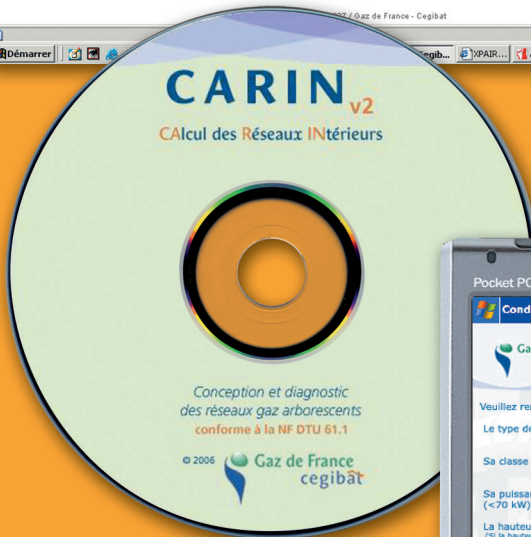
07 / Gaz de France - Cegibat

Démarrer

Cegib...

XPAIR...

CARIN v2

CAlcul des Réseaux INtérieurs

Conception et diagnostic des réseaux gaz arborescents

conforme à la NF DTU 61.1

© 2006

Gaz de France

cegibat

Pocket PC

Cond

Ga

Veuillez re

Le type d

Sa classe

Sa puissa (<70 kW)

La hauteu

(S la haute